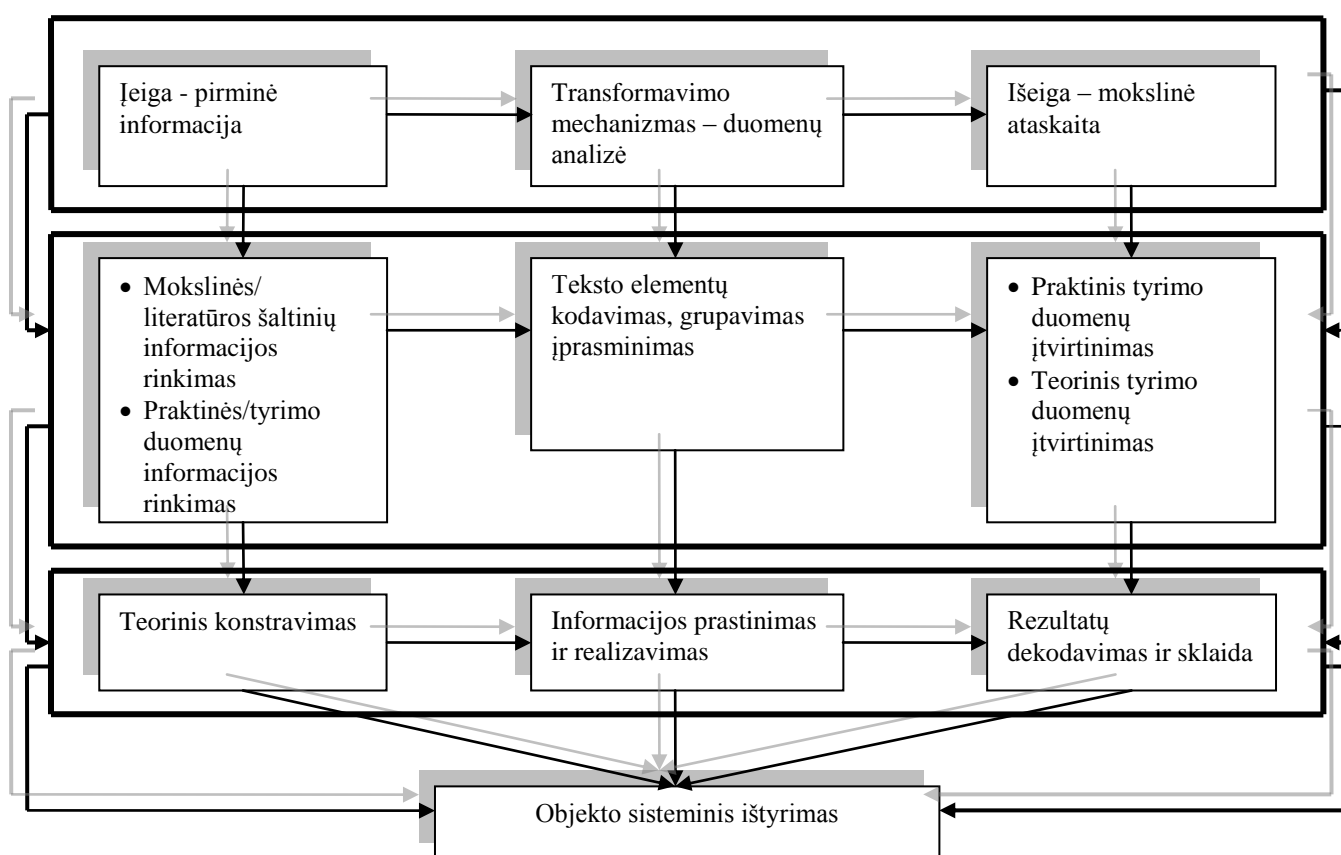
Įeiga - pirminė informacija

Transformavimo mechanizmas – duomenų analizė

Išeiga – mokslinė ataskaita

• Mokslinės/ literatūros šaltinių informacijos rinkimas
• Praktinės/tyrimo duomenų informacijos rinkimas

Teksto elementų kodavimas, grupavimas įprasminimas

• Praktinis tyrimo duomenų įtvirtinimas
• Teorinis tyrimo duomenų įtvirtinimas

Teorinis konstravimas

Informacijos prastinimas ir realizavimas

Rezultatų dekodavimas ir sklaida

Objekto sisteminis ištyrimas